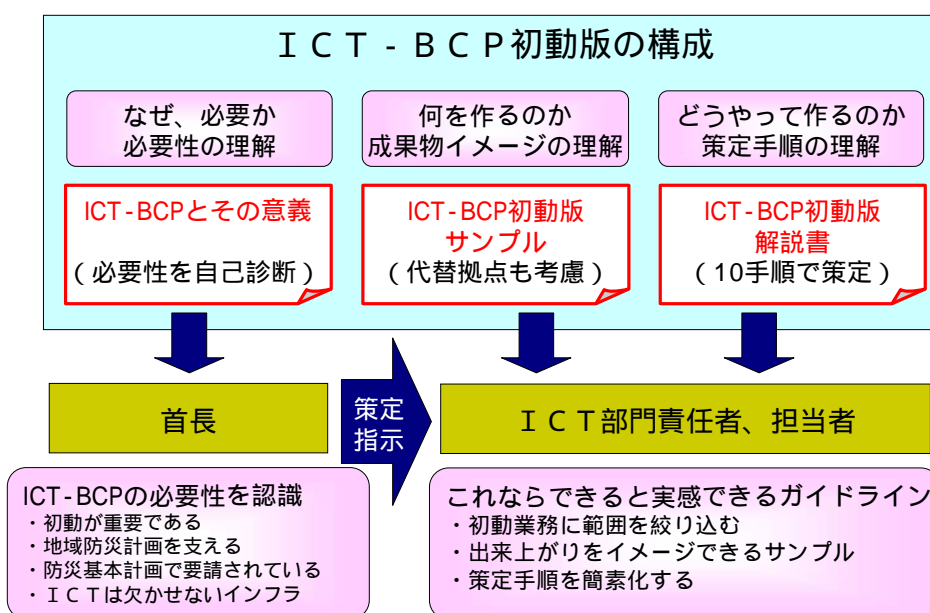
ＩＣＴ－ＢＣＰ初動版の構成

なぜ、必要か
必要性の理解

何を作るのか
成果物イメージの理解

どうやって作るのか
策定手順の理解

ICT-BCPとその意義
（必要性を自己診断）

ICT-BCP初動版
サンプル
（代替拠点も考慮）

ICT-BCP初動版
解説書
（10手順で策定）

首長

策定
指示

ＩＣＴ部門責任者、担当者

ICT-BCPの必要性を認識
・初動が重要である
・地域防災計画を支える
・防災基本計画で要請されている
・ＩＣＴは欠かせないインフラ

これならできると実感できるガイドライン
・初動業務に範囲を絞り込む
・出来上がりをイメージできるサンプル
・策定手順を簡素化する